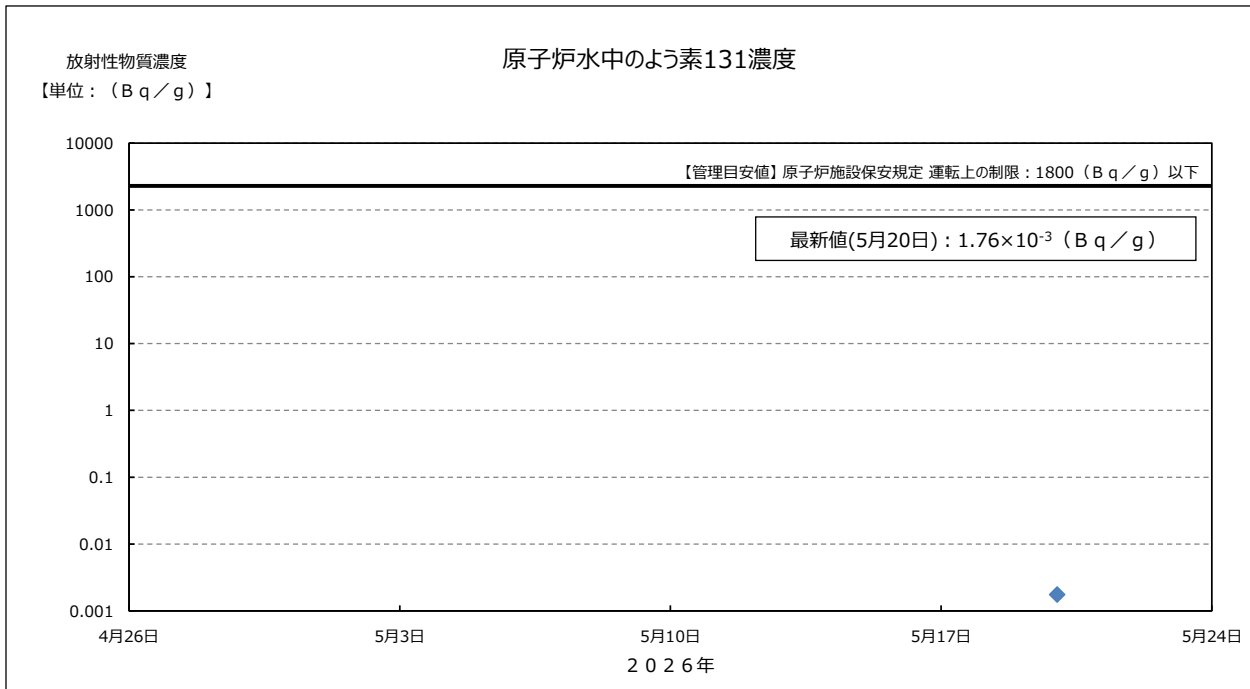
放射性物質濃度
【単位：（Ｂｑ／ｇ）】

原子炉水中のよう素131濃度

【管理目安値】原子炉施設保安規定 運転上の制限：1800（Ｂｑ／ｇ）以下

最新値(5月20日)：$1.76\times10^{-3}$（Ｂｑ／ｇ）

10000
1000
100
10
1
0.1
0.01
0.001

4月26日
5月3日
5月10日
5月17日
5月24日

２０２６年